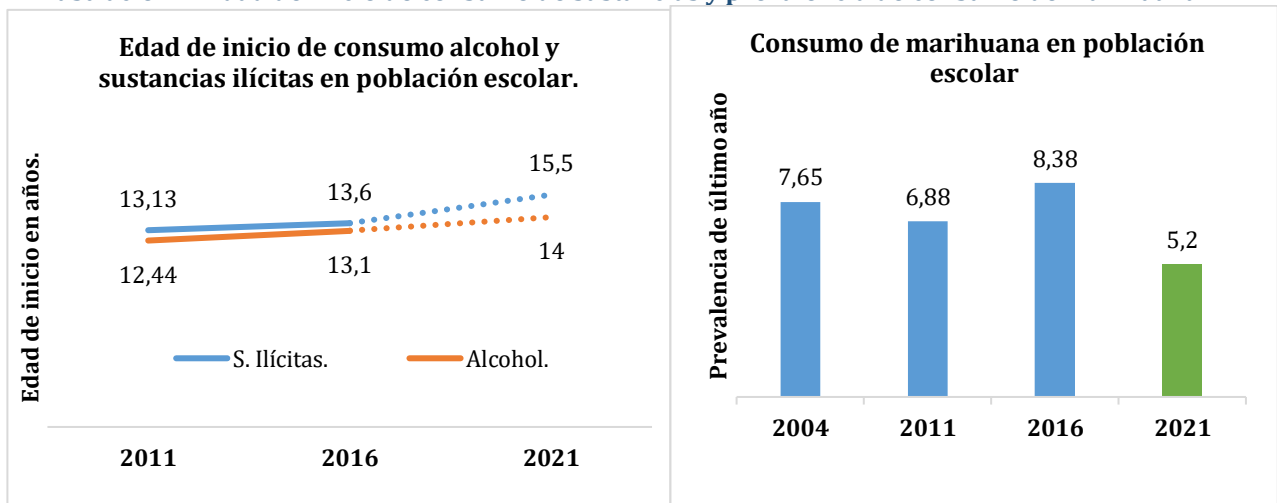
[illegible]

Edad de inicio de consumo alcohol y sustancias ilícitas en población escolar.

Edad de inicio en años.

13,13
12,44
13,6
13,1
15,5
14

S. Ilícitas.
Alcohol.

2011
2016
2021

Consumo de marihuana en población escolar

Prevalencia de último año

7,65
6,88
8,38
5,2

2004
2011
2016
2021